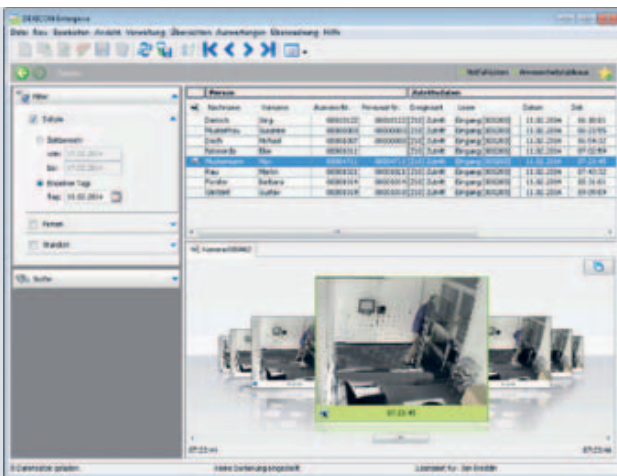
DEXICON Enterprise

Datei Bau Bearbeiten Ansicht Verwaltung Übersichten Auswertungen Ebenenabfrage Hilfe

Notfallsystem Anwesenheitstableau

Filter

Datum

Zeitbereich

von: 07.02.2014

bis: 07.02.2014

Einzelner Tag

Tag: 10.02.2014

Person

Standort

Suche

| Person | | | | Zutrittsdaten | | | | |
|---|---|---|---|---|---|---|---|---|
| Nachname | Vorname | Ausweisnr. | Personal-Nr. | Ereignisart | Leser | | Datum | Zeit |
| Dietrich | Jörg | 00000122 | 00000122 | Zutritt | Eingang | 00020 | 11.02.2014 | 06:38:03 |
| Mustermann | Susanne | 00000003 | 00000003 | Zutritt | Eingang | 00020 | 11.02.2014 | 06:33:55 |
| Smith | Michael | 00000007 | 00000007 | Zutritt | Eingang | 00020 | 11.02.2014 | 06:54:32 |
| Rehwaldt | Elke | 00000017 | | Zutritt | Eingang | 00020 | 11.02.2014 | 07:02:48 |
| Mustermann | Max | 00000711 | 00000711 | Zutritt | Eingang | 00020 | 11.02.2014 | 07:23:45 |
| Bau | Martin | 00000103 | 00000103 | Zutritt | Eingang | 00020 | 11.02.2014 | 07:43:52 |
| Förster | Barbara | 00000014 | 00000014 | Zutritt | Eingang | 00020 | 11.02.2014 | 08:35:43 |
| Steinfeld | Gunther | 00000018 | 00000018 | Zutritt | Eingang | 00020 | 11.02.2014 | 09:05:09 |

Kamera 00002

07:23:45

07:23:xx

07:23:xx

0 Datensätze geladen

Keine Sortierung eingestellt

Lizenziert für: Jan Emdein